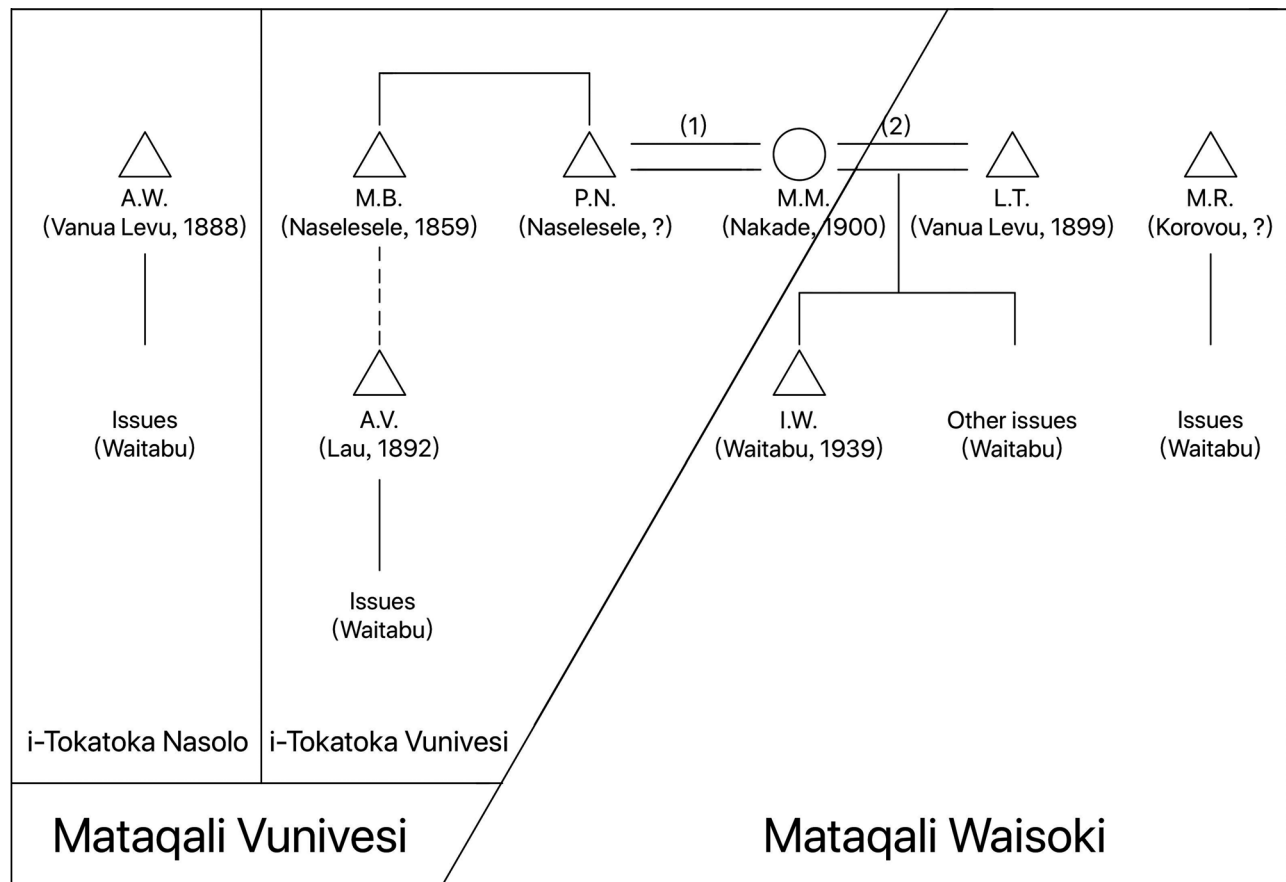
A.W.
(Vanua Levu, 1888)

Issues
(Waitabu)

M.B.
(Naselesele, 1859)

P.N.
(Naselesele, ?)

(1)

M.M.
(Nakade, 1900)

(2)

L.T.
(Vanua Levu, 1899)

M.R.
(Korovou, ?)

A.V.
(Lau, 1892)

I.W.
(Waitabu, 1939)

Other issues
(Waitabu)

Issues
(Waitabu)

Issues
(Waitabu)

i-Tokatoka Nasolo

i-Tokatoka Vunivesi

Mataqali Vunivesi

Mataqali Waisoki